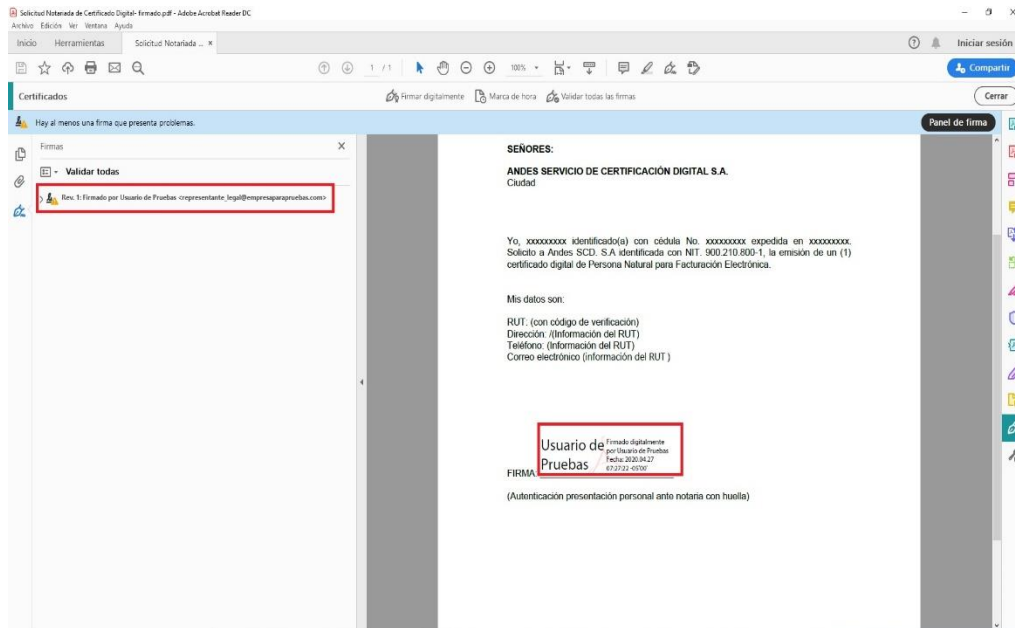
Solicitud Notariada de Certificado Digital- firmado.pdf - Adobe Acrobat Reader DC
Archivo Edición Ver Ventana Ayuda
Inicio Herramientas Solicitud Notariada ... ×
Iniciar sesión
1 / 1
100%
Compartir
Certificados
Firmar digitalmente Marca de hora Validar todas las firmas
Cerrar
Hay al menos una firma que presenta problemas.
Panel de firma
Firmas
Validar todas
Rev. 1: Firmado por Usuario de Pruebas <representante_legal@empresaparapruebas.com>

SEÑORES:

ANDES SERVICIO DE CERTIFICACIÓN DIGITAL S.A.
Ciudad

Yo, xxxxxxxxx identificado(a) con cédula No. xxxxxxxxx expedida en xxxxxxxxx. Solicito a Andes SCD. S.A identificada con NIT. 900.210.800-1, la emisión de un (1) certificado digital de Persona Natural para Facturación Electrónica.

Mis datos son:

RUT: (con código de verificación)
Dirección: /(Información del RUT)
Teléfono: (Información del RUT)
Correo electrónico (información del RUT )

Usuario de Pruebas
Firmado digitalmente por Usuario de Pruebas Fecha: 2020.04.27 07:27:22 -05'00'
FIRMA:

(Autenticación presentación personal ante notaria con huella)